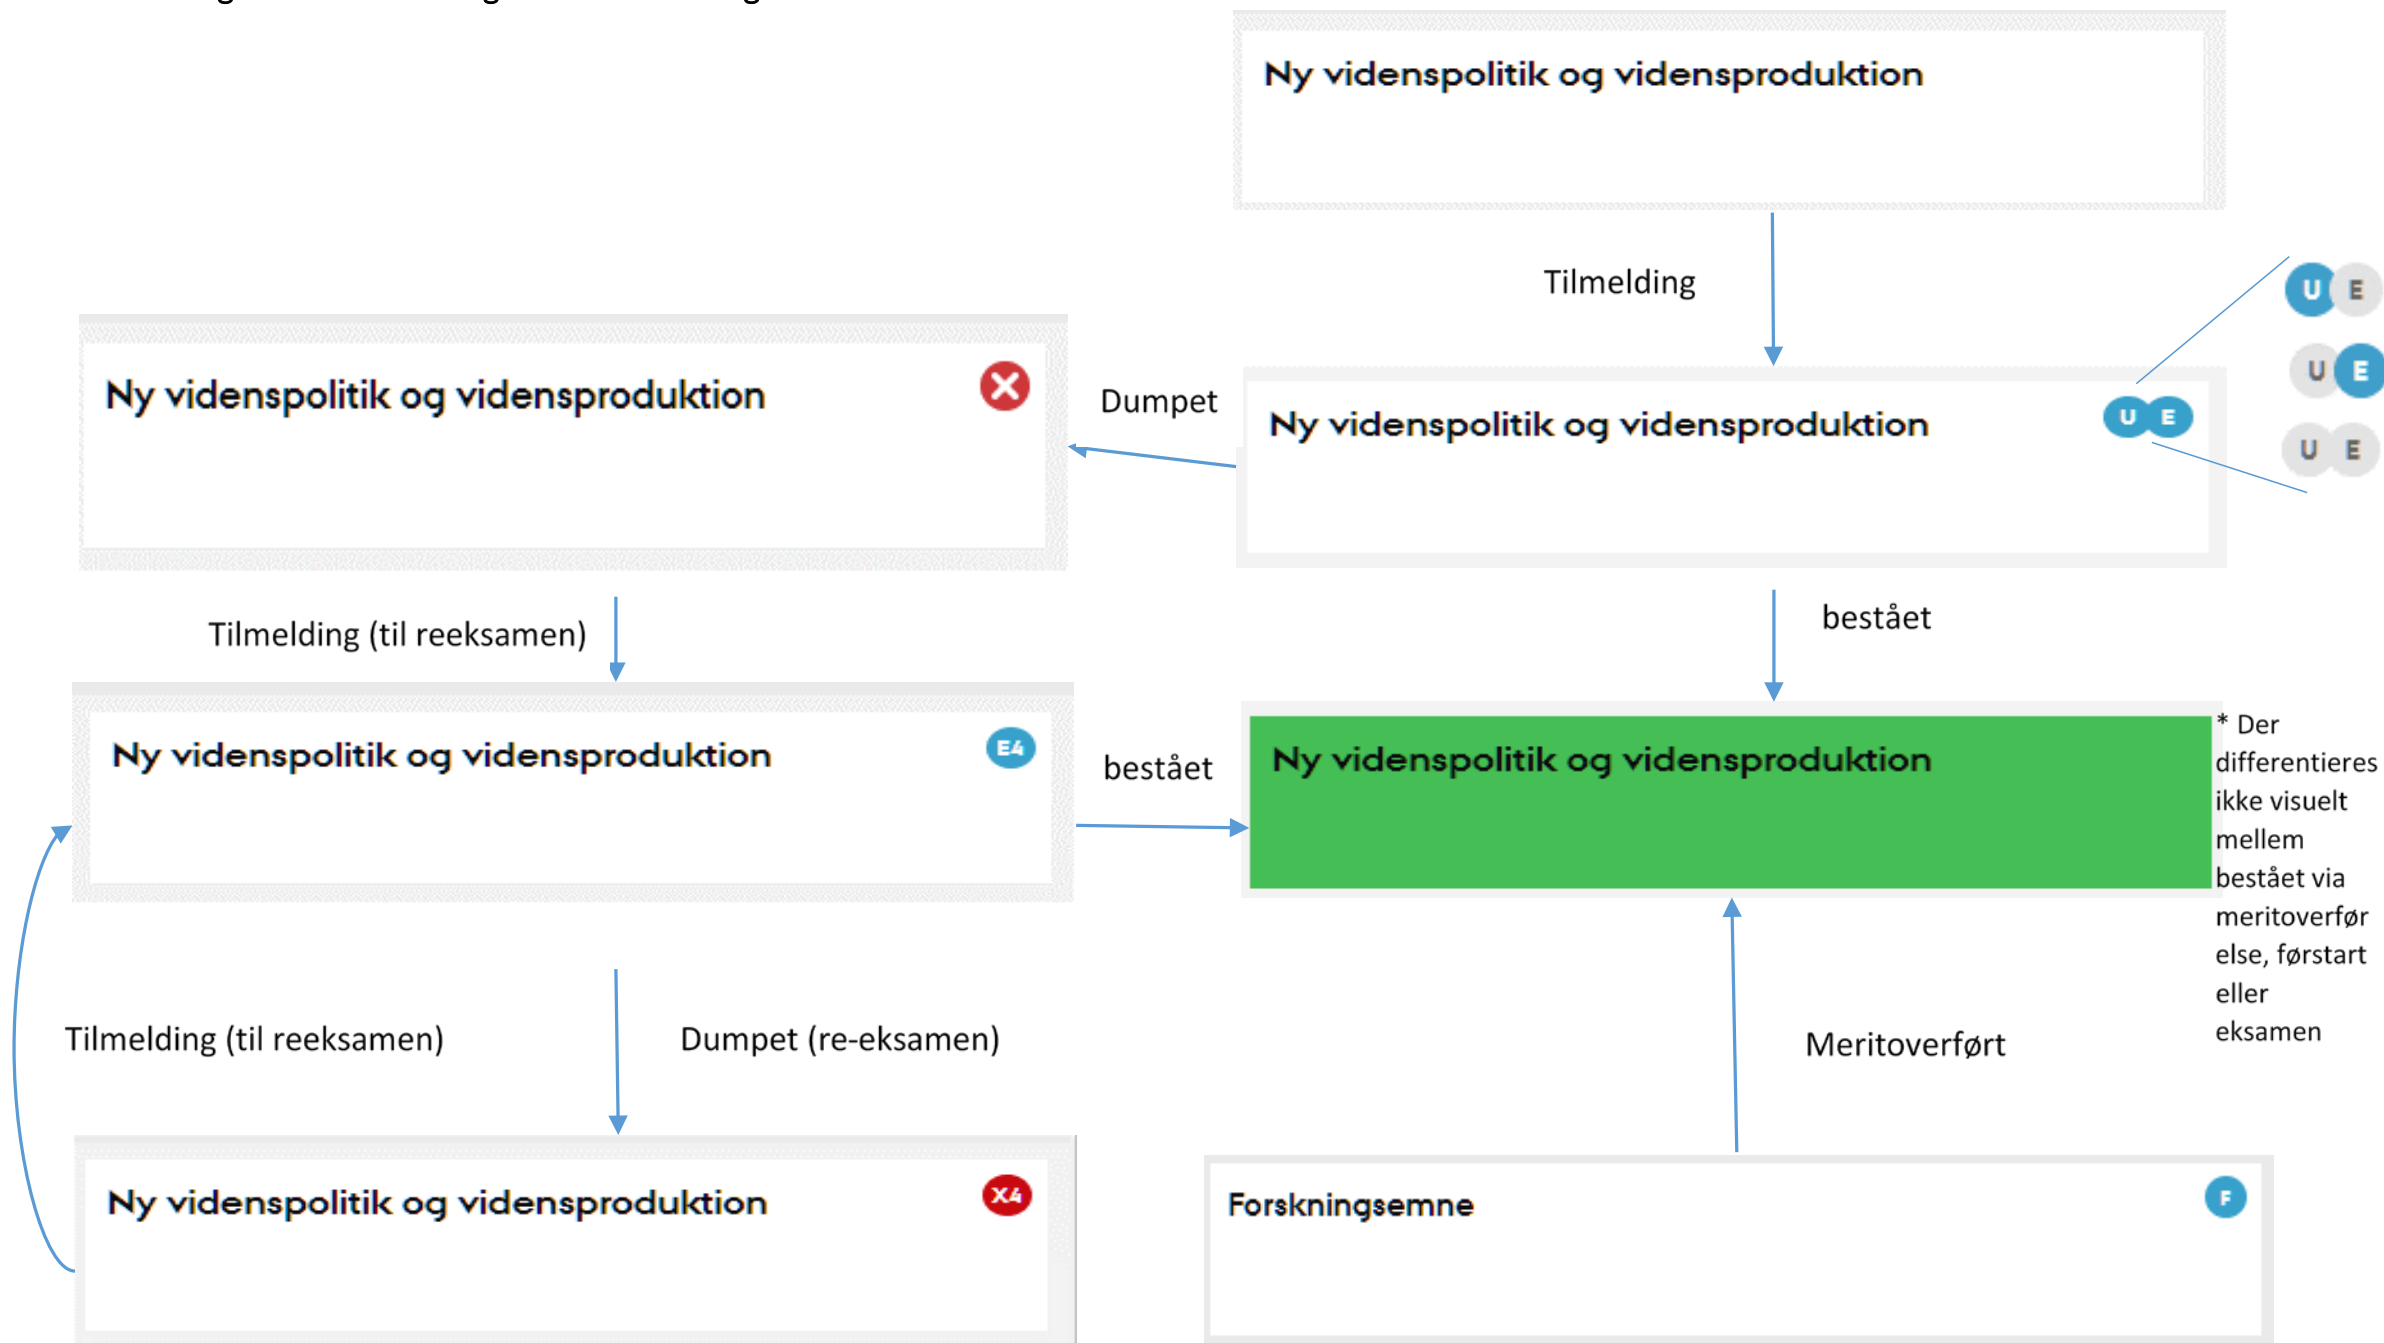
Ny videnspolitik og vidensproduktion

Tilmelding

U E

U E

U E

Ny videnspolitik og vidensproduktion

U E

Dumpet

Ny videnspolitik og vidensproduktion

Tilmelding (til reeksamen)

bestået

Ny videnspolitik og vidensproduktion

E4

bestået

Ny videnspolitik og vidensproduktion

* Der differentieres ikke visuelt mellem bestået via meritoverførelse, førstart eller eksamen

Tilmelding (til reeksamen)

Dumpet (re-eksamen)

Meritoverført

Ny videnspolitik og vidensproduktion

X4

Forskningsemne

F